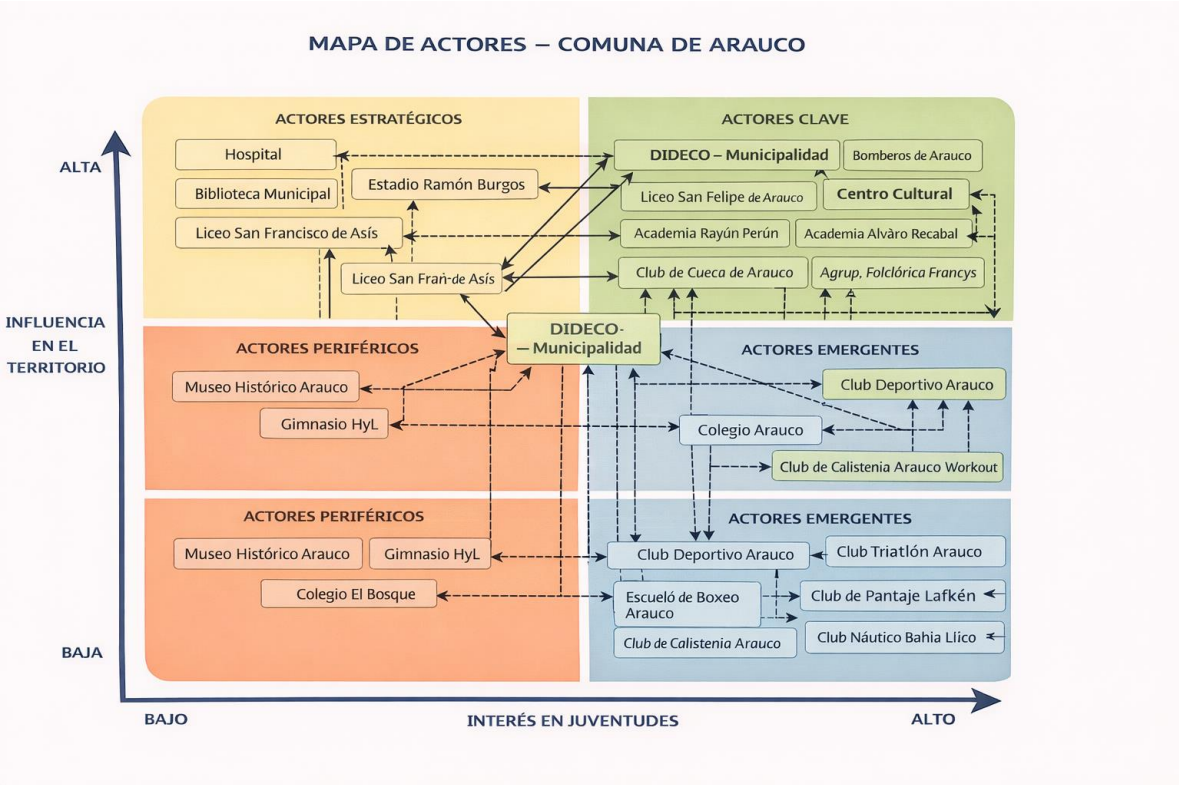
MAPA DE ACTORES – COMUNA DE ARAUCO

ALTA

INFLUENCIA EN EL TERRITORIO

BAJA

ACTORES ESTRATÉGICOS

Hospital

Biblioteca Municipal

Estadio Ramón Burgos

Liceo San Francisco de Asís

Liceo San Fraǹ-de Asís

ACTORES CLAVE

DIDECO – Municipalidad

Bomberos de Arauco

Liceo San Felipe de Arauco

Centro Cultural

Academia Rayún Perún

Academia Alvàro Recabal

Club de Cueca de Arauco

Agrup, Folclórica Francys

DIDECO- – Municipalidad

ACTORES PERIFÉRICOS

Museo Histórico Arauco

Gimnasio HyL

ACTORES EMERGENTES

Club Deportivo Arauco

Colegio Arauco

Club de Calistenia Arauco Workout

ACTORES PERIFÉRICOS

Museo Histórico Arauco

Gimnasio HyL

Colegio El Bosque

ACTORES EMERGENTES

Club Deportivo Arauco

Club Triatlón Arauco

Escueló de Boxeo Arauco

Club de Pantaje Lafkén

Club de Calistenia Arauco

Club Náutico Bahia Llíco

BAJO

INTERÉS EN JUVENTUDES

ALTO